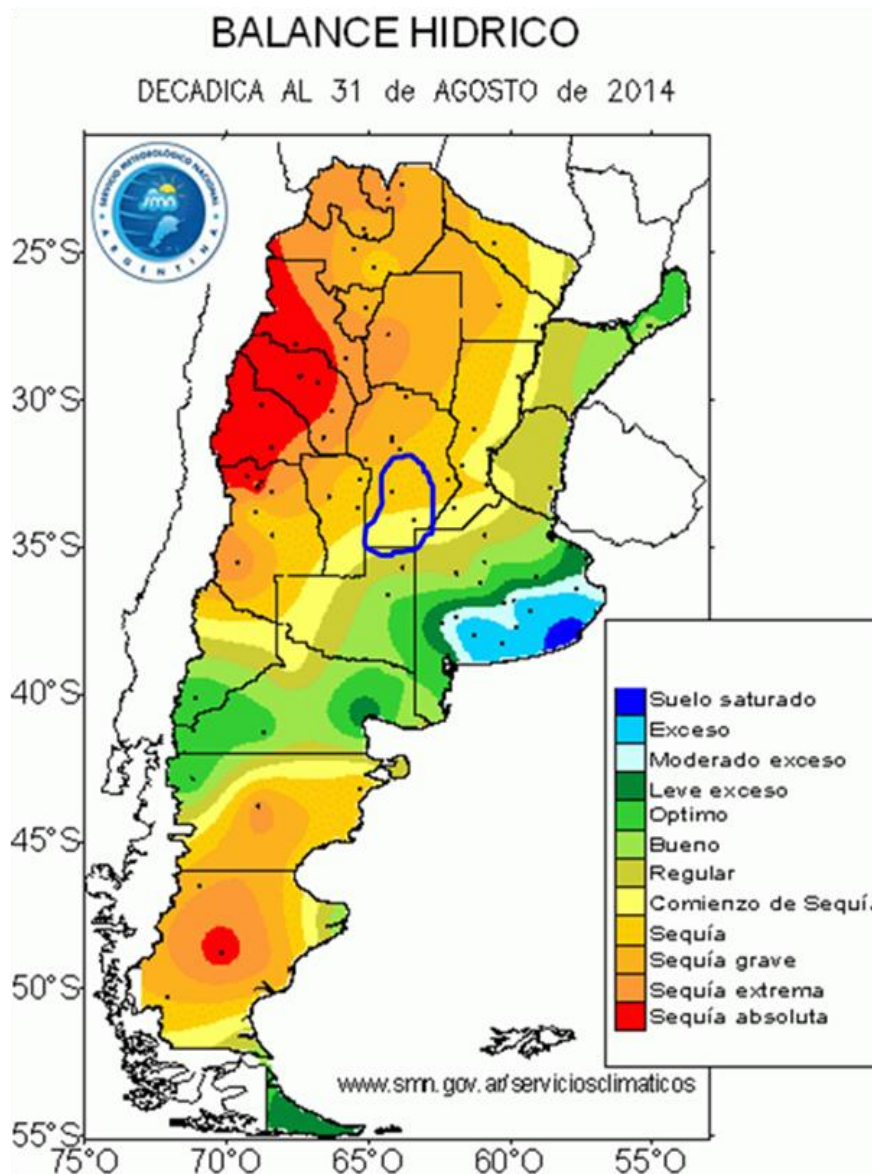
BALANCE HIDRICO

DECADICA AL 31 de AGOSTO de 2014

SERVICIO METEOROLÓGICO NACIONAL
smn
ARGENTINA

25°S
30°S
35°S
40°S
45°S
50°S
55°S

Suelo saturado
Exceso
Moderado exceso
Leve exceso
Optimo
Bueno
Regular
Comienzo de Sequí
Sequía
Sequía grave
Sequía extrema
Sequía absoluta

www.smn.gov.ar/serviciosclimaticos

75°O 70°O 65°O 60°O 55°O